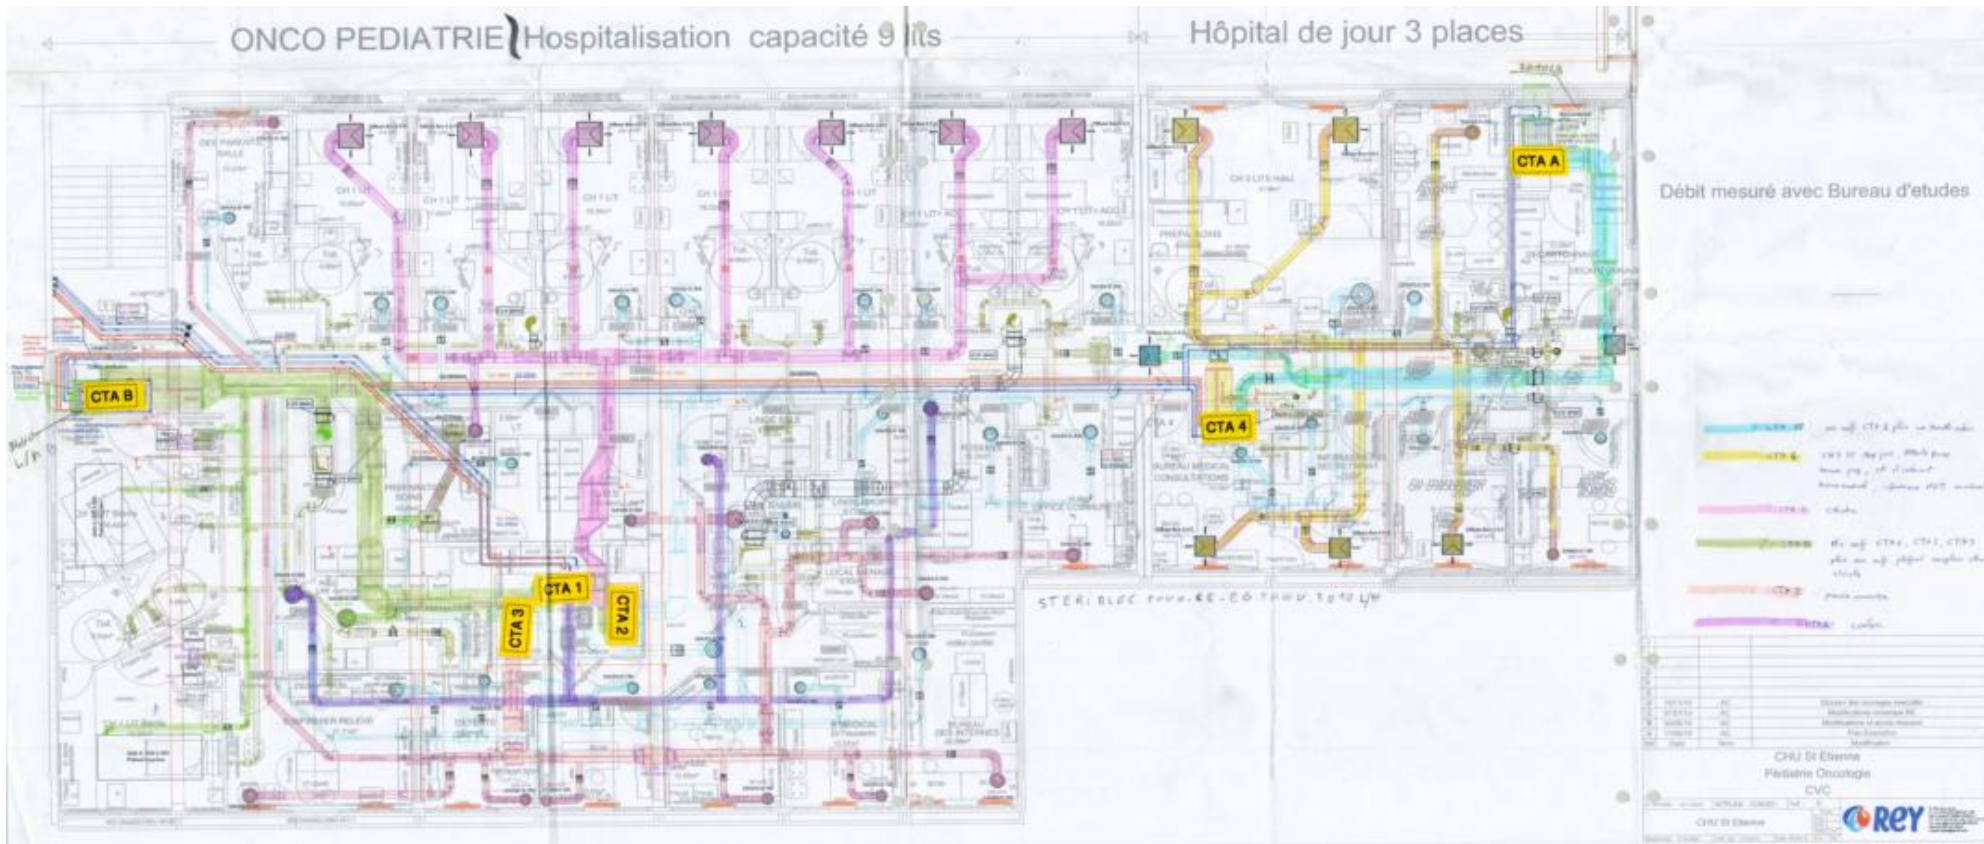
ONCO PEDIATRIE Hospitalisation capacité 9 lits

Hôpital de jour 3 places

CTA A

CTA B

CTA 4

CTA 1

CTA 2

CTA 3

Débit mesuré avec Bureau d'etudes

STERIBLOC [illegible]

CHU St Etienne
Pédiatrie Oncologie
CVC

CHU St Etienne

REY